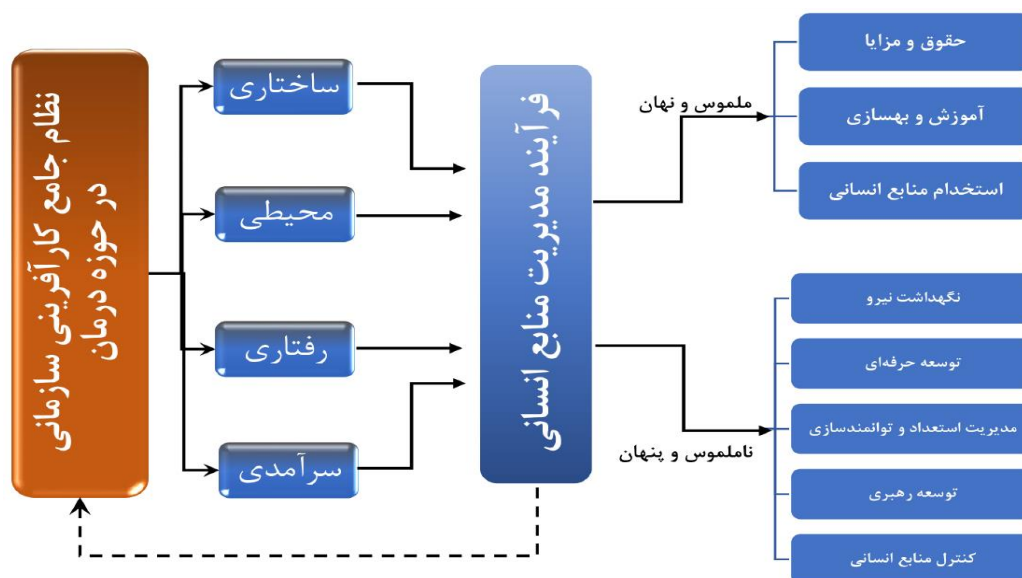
نظام جامع کارآفرینی سازمانی در حوزه درمان

ساختاری

محیطی

رفتاری

سرآمدی

فرآیند مدیریت منابع انسانی

ملموس و نهان

ناملموس و پنهان

حقوق و مزایا

آموزش و بهسازی

استخدام منابع انسانی

نگهداشت نیرو

توسعه حرفه‌ای

مدیریت استعداد و توانمندسازی

توسعه رهبری

کنترل منابع انسانی